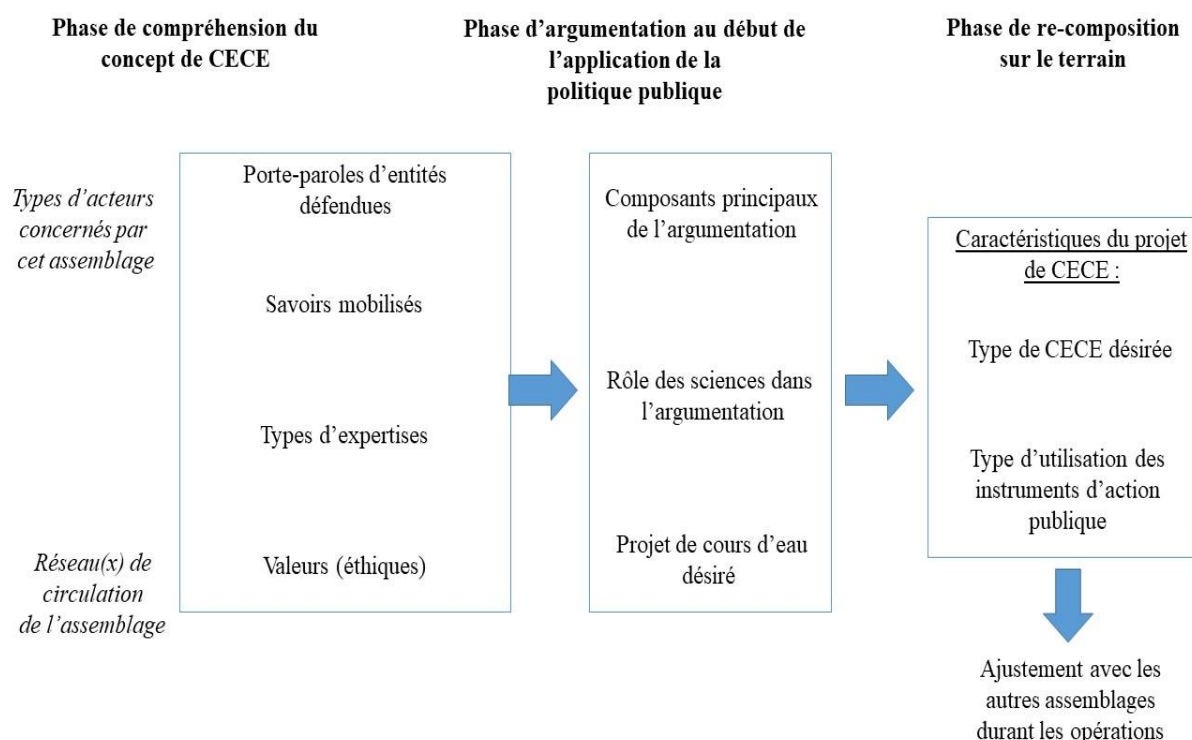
Phase de compréhension du concept de CECE

Phase d'argumentation au début de l'application de la politique publique

Phase de re-composition sur le terrain

Types d'acteurs concernés par cet assemblage

Réseau(x) de circulation de l'assemblage

Porte-paroles d'entités défendues

Savoirs mobilisés

Types d'expertises

Valeurs (éthiques)

Composants principaux de l'argumentation

Rôle des sciences dans l'argumentation

Projet de cours d'eau désiré

Caractéristiques du projet de CECE :

Type de CECE désirée

Type d'utilisation des instruments d'action publique

Ajustement avec les autres assemblages durant les opérations